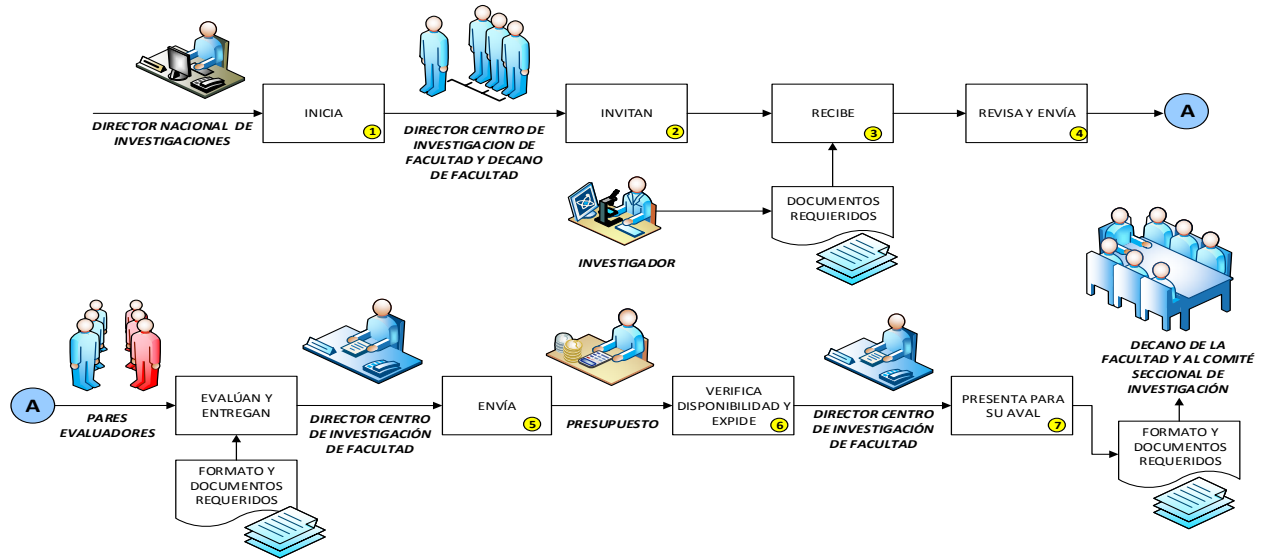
DIRECTOR NACIONAL DE INVESTIGACIONES

INICIA 1

DIRECTOR CENTRO DE INVESTIGACION DE FACULTAD Y DECANO DE FACULTAD

INVITAN 2

RECIBE 3

REVISA Y ENVÍA 4

A

DOCUMENTOS REQUERIDOS

INVESTIGADOR

DECANO DE LA FACULTAD Y AL COMITÉ SECCIONAL DE INVESTIGACIÓN

A

PARES EVALUADORES

EVALÚAN Y ENTREGAN

FORMATO Y DOCUMENTOS REQUERIDOS

DIRECTOR CENTRO DE INVESTIGACIÓN DE FACULTAD

ENVÍA 5

PRESUPUESTO

VERIFICA DISPONIBILIDAD Y EXPIDE 6

DIRECTOR CENTRO DE INVESTIGACIÓN DE FACULTAD

PRESENTA PARA SU AVAL 7

FORMATO Y DOCUMENTOS REQUERIDOS